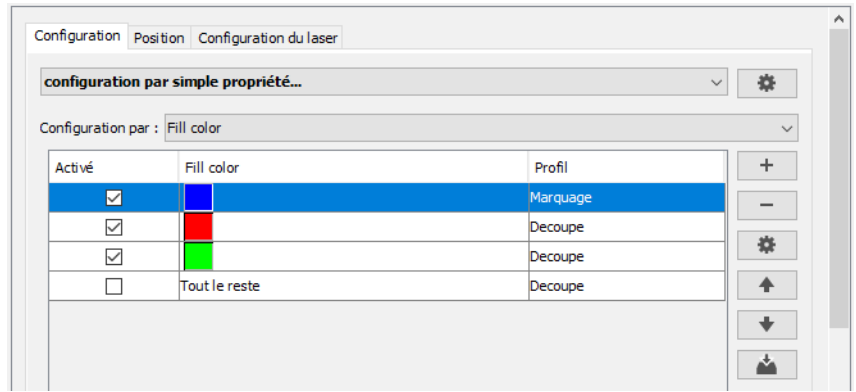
Configuration | Position | Configuration du laser

configuration par simple propriété...

Configuration par : Fill color

| Activé | Fill color | Profil |
|---|---|---|
| ☑ | | Marquage |
| ☑ | | Decoupe |
| ☑ | | Decoupe |
| ☐ | Tout le reste | Decoupe |

+
−